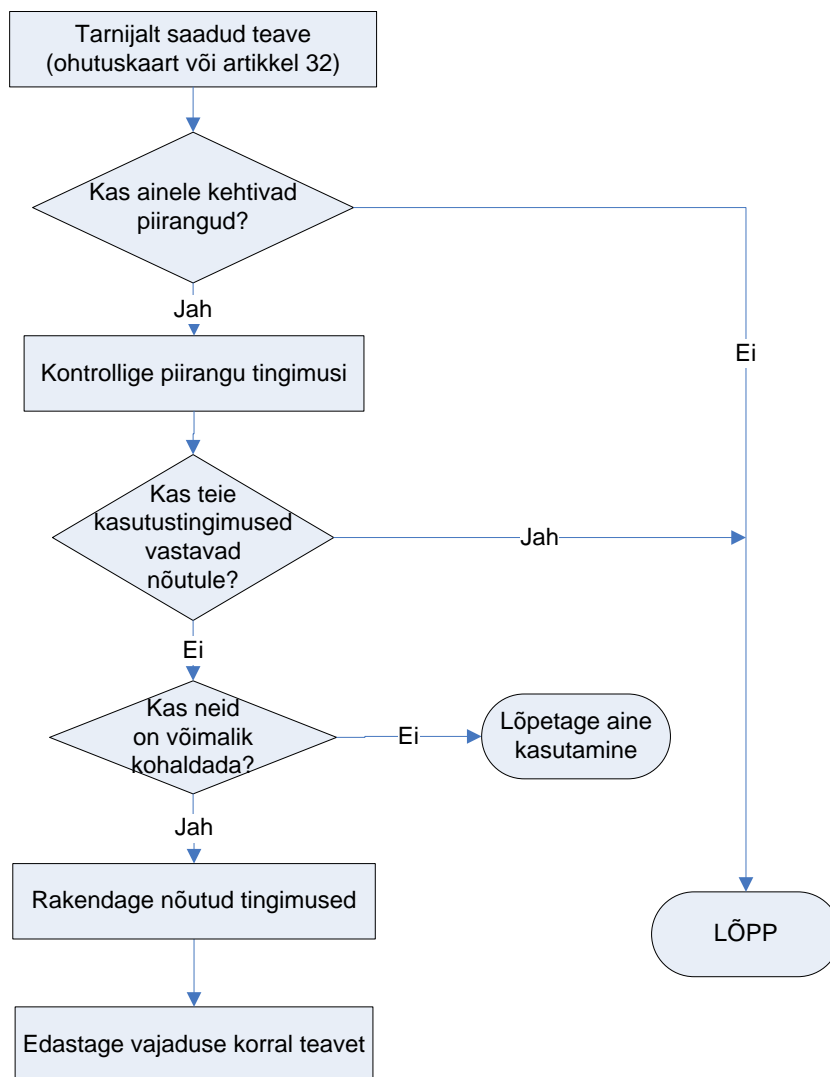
Tarnijalt saadud teave (ohutuskaart või artikkel 32)

Kas ainele kehtivad piirangud?

Jah

Ei

Kontrollige piirangu tingimusi

Kas teie kasutustingimused vastavad nõutule?

Jah

Ei

Kas neid on võimalik kohaldada?

Ei

Lõpetage aine kasutamine

Jah

Rakendage nõutud tingimused

LÕPP

Edastage vajaduse korral teavet